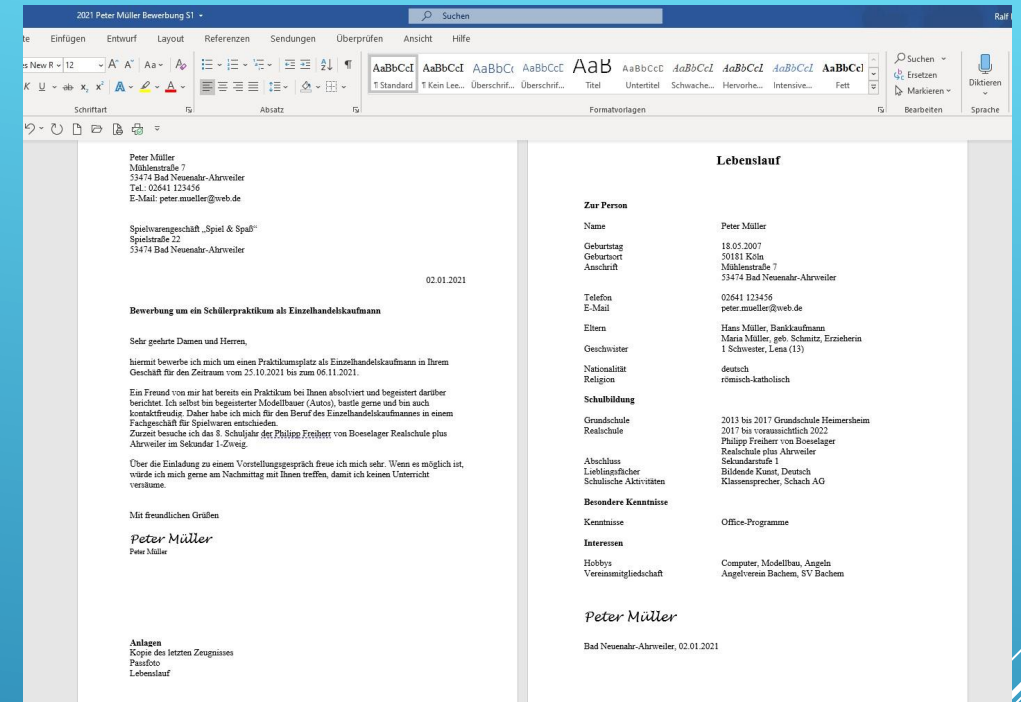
2021 Peter Müller Bewerbung S1

Suchen

Ralf

te Einfügen Entwurf Layout Referenzen Sendungen Überprüfen Ansicht Hilfe

es New R 12 A A Aa

AaBbCcI AaBbCcI AaBbCc AaBbCcD AaB AaBbCcD AaBbCcI AaBbCcI AaBbCcI AaBbCcI

¶ Standard ¶ Kein Lee... Überschrif... Überschrif... Titel Untertitel Schwache... Hervorhe... Intensive... Fett

Suchen
Ersetzen
Markieren

Diktieren

Schriftart Absatz Formatvorlagen Bearbeiten Sprache

Peter Müller
Mühlenstraße 7
53474 Bad Neuenahr-Ahrweiler
Tel.: 02641 123456
E-Mail: peter.mueller@web.de

Spielwarengeschäft „Spiel & Spaß“
Spielstraße 22
53474 Bad Neuenahr-Ahrweiler

02.01.2021

Bewerbung um ein Schülerpraktikum als Einzelhandelskaufmann

Sehr geehrte Damen und Herren,

hiermit bewerbe ich mich um einen Praktikumsplatz als Einzelhandelskaufmann in Ihrem Geschäft für den Zeitraum vom 25.10.2021 bis zum 06.11.2021.

Ein Freund von mir hat bereits ein Praktikum bei Ihnen absolviert und begeistert darüber berichtet. Ich selbst bin begeisterter Modellbauer (Autos), bastle gerne und bin auch kontaktfreudig. Daher habe ich mich für den Beruf des Einzelhandelskaufmannes in einem Fachgeschäft für Spielwaren entschieden.
Zurzeit besuche ich das 8. Schuljahr der Philipp Freiherr von Boeselager Realschule plus Ahrweiler im Sekundar 1-Zweig.

Über die Einladung zu einem Vorstellungsgespräch freue ich mich sehr. Wenn es möglich ist, würde ich mich gerne am Nachmittag mit Ihnen treffen, damit ich keinen Unterricht versäume.

Mit freundlichen Grüßen

Peter Müller
Peter Müller

Anlagen
Kopie des letzten Zeugnisses
Passfoto
Lebenslauf

Lebenslauf

Zur Person

| Name | Peter Müller |
|---|---|
| Geburtstag | 18.05.2007 |
| Geburtsort | 50181 Köln |
| Anschrift | Mühlenstraße 7<br>53474 Bad Neuenahr-Ahrweiler |
| Telefon | 02641 123456 |
| E-Mail | peter.mueller@web.de |
| Eltern | Hans Müller, Bankkaufmann<br>Maria Müller, geb. Schmitz, Erzieherin |
| Geschwister | 1 Schwester, Lena (13) |
| Nationalität | deutsch |
| Religion | römisch-katholisch |

Schulbildung

| Grundschule | 2013 bis 2017 Grundschule Heimersheim |
|---|---|
| Realschule | 2017 bis voraussichtlich 2022<br>Philipp Freiherr von Boeselager<br>Realschule plus Ahrweiler |
| Abschluss | Sekundarstufe 1 |
| Lieblingsfächer | Bildende Kunst, Deutsch |
| Schulische Aktivitäten | Klassensprecher, Schach AG |

Besondere Kenntnisse

| Kenntnisse | Office-Programme |
|---|---|

Interessen

| Hobbys | Computer, Modellbau, Angeln |
|---|---|
| Vereinsmitgliedschaft | Angelverein Bachem, SV Bachem |

Peter Müller

Bad Neuenahr-Ahrweiler, 02.01.2021